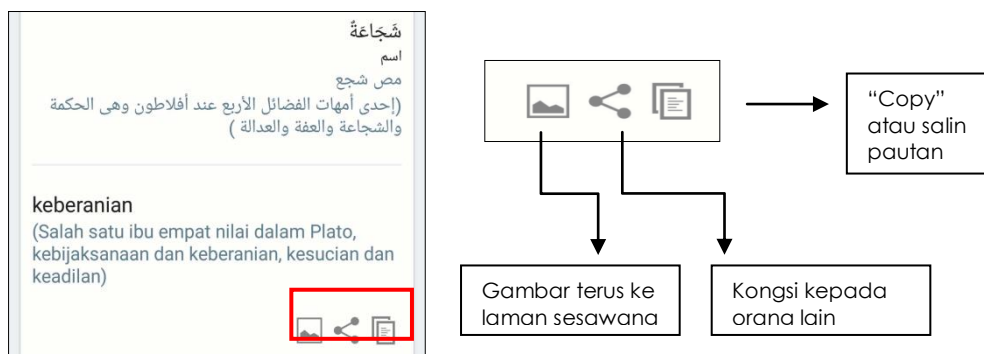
شَجَاعَةٌ
اسم
مص شجع
(إحدى أمهات الفضائل الأربع عند أفلاطون وهي الحكمة والشجاعة والعفة والعدالة )

keberanian
(Salah satu ibu empat nilai dalam Plato, kebijaksanaan dan keberanian, kesucian dan keadilan)

"Copy" atau salin pautan

Gambar terus ke laman sesawana

Kongsi kepada orana lain